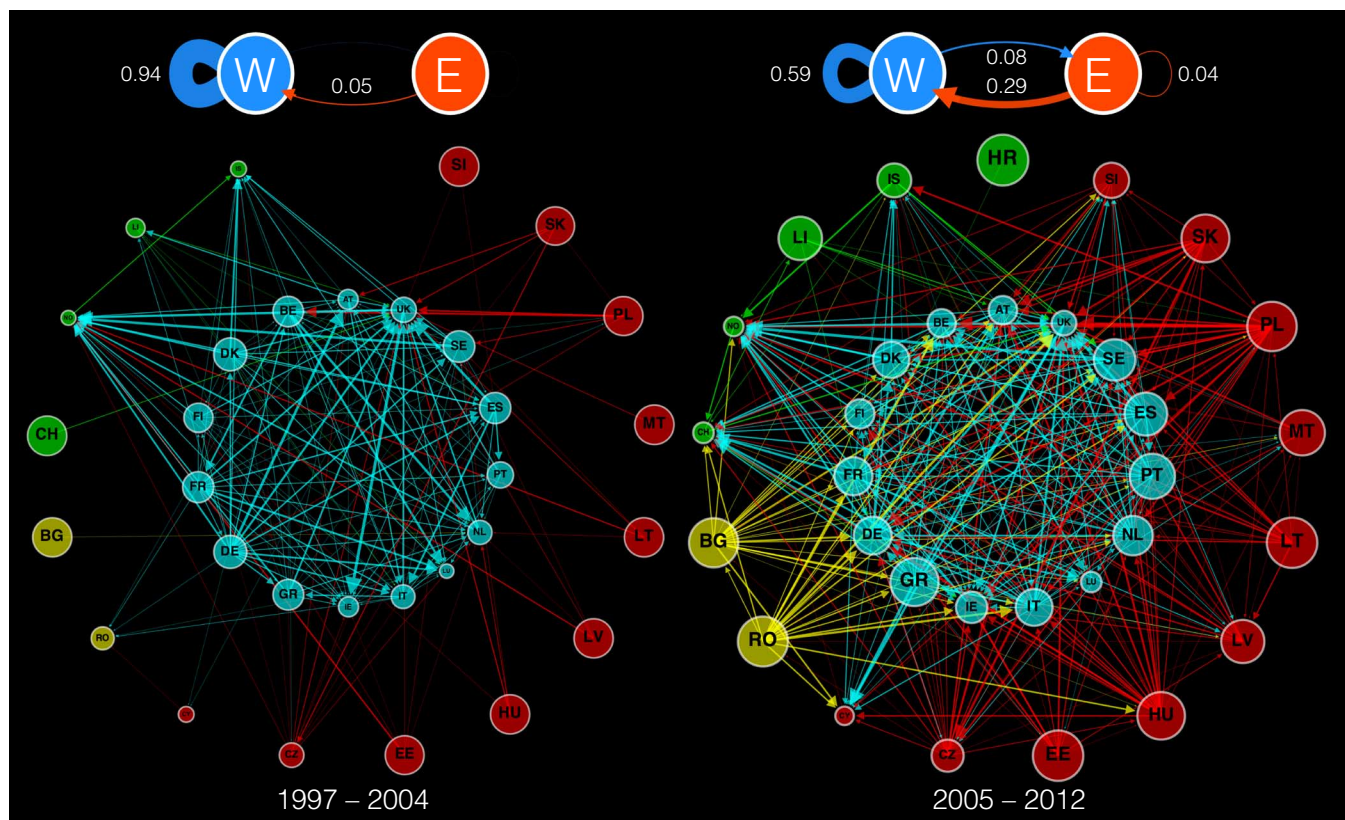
0.94 W 0.05 E

SI
LI
SK
NO
PL
AT
UK
BE
DK
SE
ES
MT
FI
CH
FR
PT
BG
NL
LT
DE
LU
GR
IE
IT
RO
LV
HU
CZ
EE

1997 – 2004

0.59 W 0.08 0.29 E 0.04

HR
IS
SI
LI
SK
NO
AT
PL
BE
UK
DK
SE
FI
ES
CH
MT
FR
PT
BG
DE
NL
LT
GR
LU
IE
IT
RO
LV
CY
HU
CZ
EE

2005 – 2012